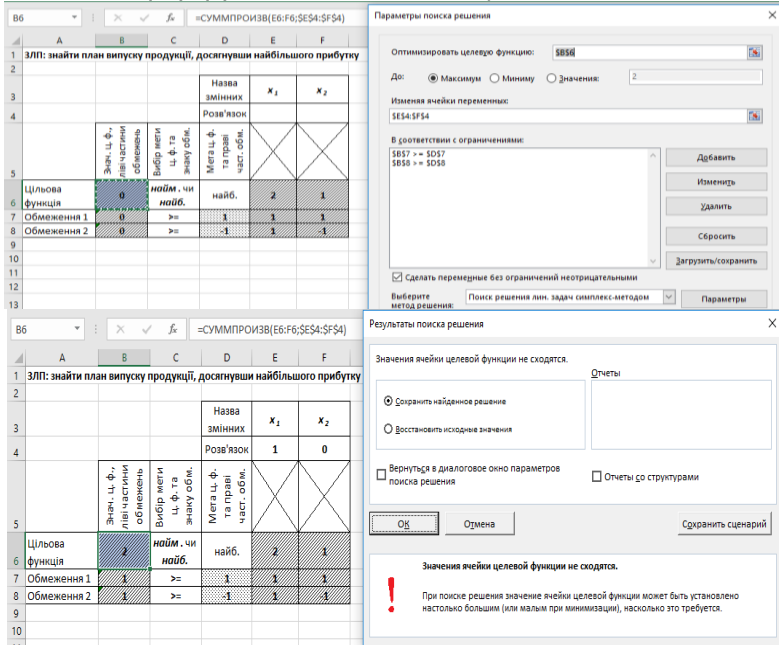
B6 | ✕ ✓ $f_x$ | =СУММПРОИЗВ(E6:F6;$E$4:$F$4)

| | A | B | C | D | E | F |
|---|---|---|---|---|---|---|
| 1 | ЗЛП: знайти план випуску продукції, досягнувши найбільшого прибутку | | | | | |
| 2 | | | | | | |
| 3 | | | | Назва змінних | $x_1$ | $x_2$ |
| 4 | | | | Розв'язок | | |
| 5 | | Знач. ц. ф., лівї частини обмежень | Вибір мети ц. ф. та знаку обм. | Мета ц. ф. та праві част. обм. | | |
| 6 | Цільова функція | 0 | найм. чи найб. | найб. | 2 | 1 |
| 7 | Обмеження 1 | 0 | >= | 1 | 1 | 1 |
| 8 | Обмеження 2 | 0 | >= | -1 | 1 | -1 |
| 9 | | | | | | |
| 10 | | | | | | |
| 11 | | | | | | |
| 12 | | | | | | |
| 13 | | | | | | |

Параметры поиска решения

Оптимизировать целевую функцию: $B$6

До: Максимум Миниму Значения: 2

Изменяя ячейки переменных:
$E$4:$F$4

В соответствии с ограничениями:
$B$7 > = $D$7
$B$8 > = $D$8

Добавить
Изменить
Удалить
Сбросить
Загрузить/сохранить

Сделать переменные без ограничений неотрицательными

Выберите метод решения: Поиск решения лин. задач симплекс-методом

Параметры

B6 | ✕ ✓ $f_x$ | =СУММПРОИЗВ(E6:F6;$E$4:$F$4)

| | A | B | C | D | E | F |
|---|---|---|---|---|---|---|
| 1 | ЗЛП: знайти план випуску продукції, досягнувши найбільшого прибутку | | | | | |
| 2 | | | | | | |
| 3 | | | | Назва змінних | $x_1$ | $x_2$ |
| 4 | | | | Розв'язок | 1 | 0 |
| 5 | | Знач. ц. ф., лівї частини обмежень | Вибір мети ц. ф. та знаку обм. | Мета ц. ф. та праві част. обм. | | |
| 6 | Цільова функція | 2 | найм. чи найб. | найб. | 2 | 1 |
| 7 | Обмеження 1 | 1 | >= | 1 | 1 | 1 |
| 8 | Обмеження 2 | 1 | >= | -1 | 1 | -1 |
| 9 | | | | | | |
| 10 | | | | | | |

Результаты поиска решения

Значения ячейки целевой функции не сходятся.

Отчеты

Сохранить найденное решение

Восстановить исходные значения

Вернуться в диалоговое окно параметров поиска решения

Отчеты со структурами

ОК
Отмена
Сохранить сценарий

Значения ячейки целевой функции не сходятся.

При поиске решения значение ячейки целевой функции может быть установлено настолько большим (или малым при минимизации), насколько это требуется.